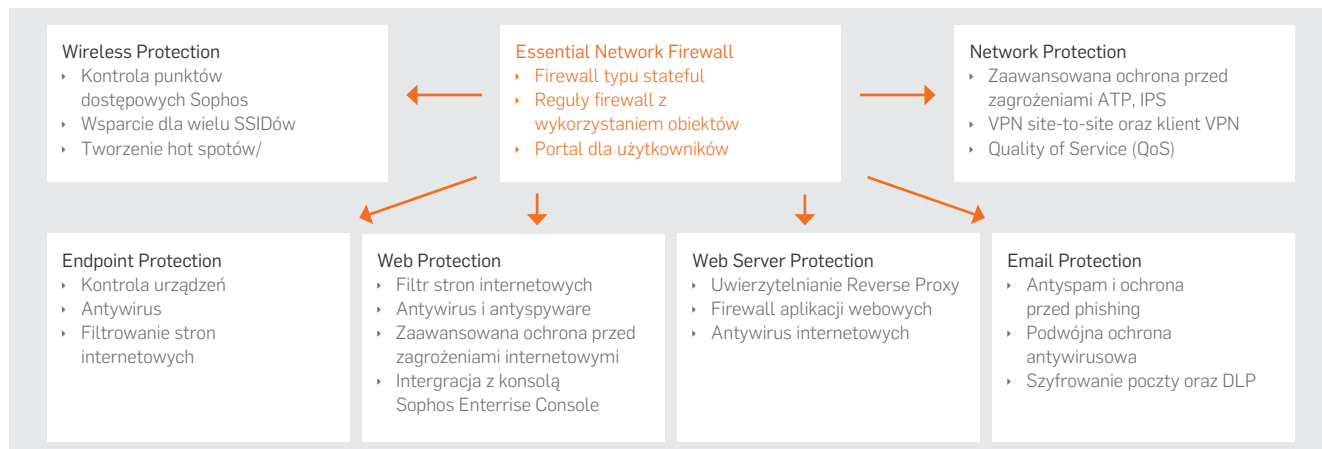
Wireless Protection
‣ Kontrola punktów dostępowych Sophos
‣ Wsparcie dla wielu SSIDów
‣ Tworzenie hot spotów/

Essential Network Firewall
‣ Firewall typu stateful
‣ Reguły firewall z wykorzystaniem obiektów
‣ Portal dla użytkowników

Network Protection
‣ Zaawansowana ochrona przed zagrożeniami ATP, IPS
‣ VPN site-to-site oraz klient VPN
‣ Quality of Service (QoS)

Endpoint Protection
‣ Kontrola urządzeń
‣ Antywirus
‣ Filtrowanie stron internetowych

Web Protection
‣ Filtr stron internetowych
‣ Antywirus i antyspyware
‣ Zaawansowana ochrona przed zagrożeniami internetowymi
‣ Intergracja z konsolą Sophos Enterrise Console

Web Server Protection
‣ Uwierzytelnianie Reverse Proxy
‣ Firewall aplikacji webowych
‣ Antywirus internetowych

Email Protection
‣ Antyspam i ochrona przed phishing
‣ Podwójna ochrona antywirusowa
‣ Szyfrowanie poczty oraz DLP